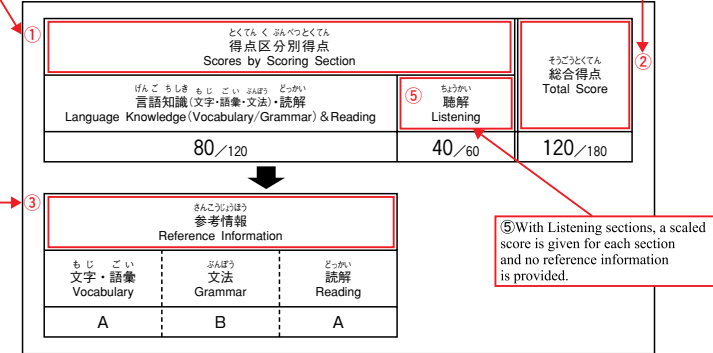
①

とくてん く ぶんべつとくてん
得点区分別得点
Scores by Scoring Section

そうごうとくてん
総合得点
Total Score

②

げんご ちしき もじ ごい ぶんぽう どっかい
言語知識(文字・語彙・文法)・読解
Language Knowledge (Vocabulary/Grammar) & Reading

⑤ ちょうかい
聴解
Listening

80／120

40／60

120／180

③

さんこうじょうほう
参考情報
Reference Information

もじ ごい
文字・語彙
Vocabulary

ぶんぽう
文法
Grammar

どっかい
読解
Reading

| A | B | A |
|---|---|---|

⑤With Listening sections, a scaled score is given for each section and no reference information is provided.